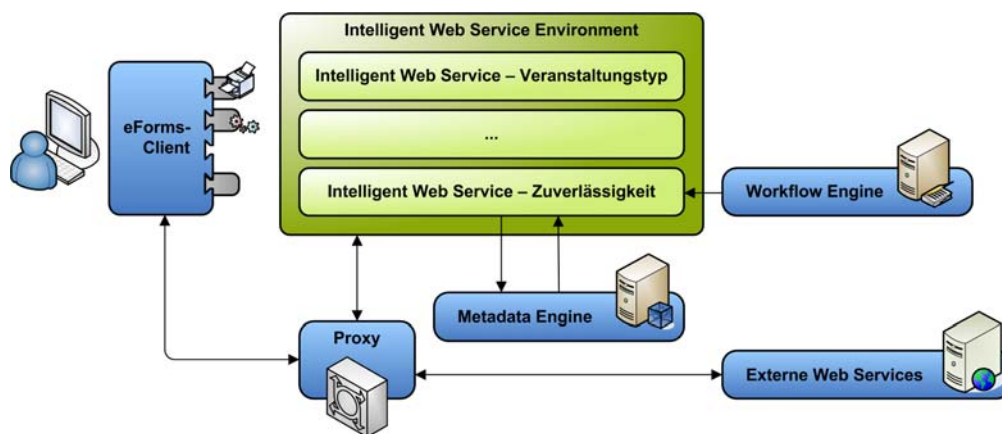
Intelligent Web Service Environment

Intelligent Web Service – Veranstaltungstyp

...

Intelligent Web Service – Zuverlässigkeit

eForms-Client

Workflow Engine

Metadata Engine

Proxy

Externe Web Services